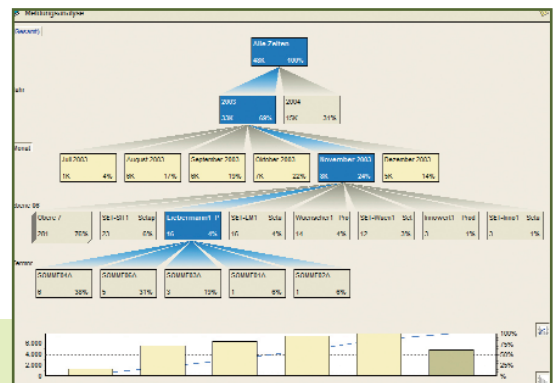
Meldungsanalyse

Gesamt

Alle Zeiten
48K 100%

Jahr

2003
33K 69%

2004
15K 31%

Monat

Juli 2003
1K 4%

August 2003
6K 17%

September 2003
6K 19%

Oktober 2003
7K 22%

November 2003
8K 24%

Dezember 2003
5K 14%

Ebene 06

Obere 7
201 75%

SEI-SIT1 Sdap
20 6%

Lackiermaschi1 1*
16 4%

SEI-LM1 Sda
16 4%

Wechsler1 Pro
14 4%

SEI-Wasch1 Sd
12 3%

Innovat1 Pred
0 1%

SEI-Inno1 Sda
3 1%

Termin

SOMME04A
6 38%

SOMME03A
5 31%

SOMME02A
3 19%

SOMME01A
1 6%

SOMME02A
1 6%

8,000
6,000
4,000
2,000
0

100%
75%
50%
25%
0%